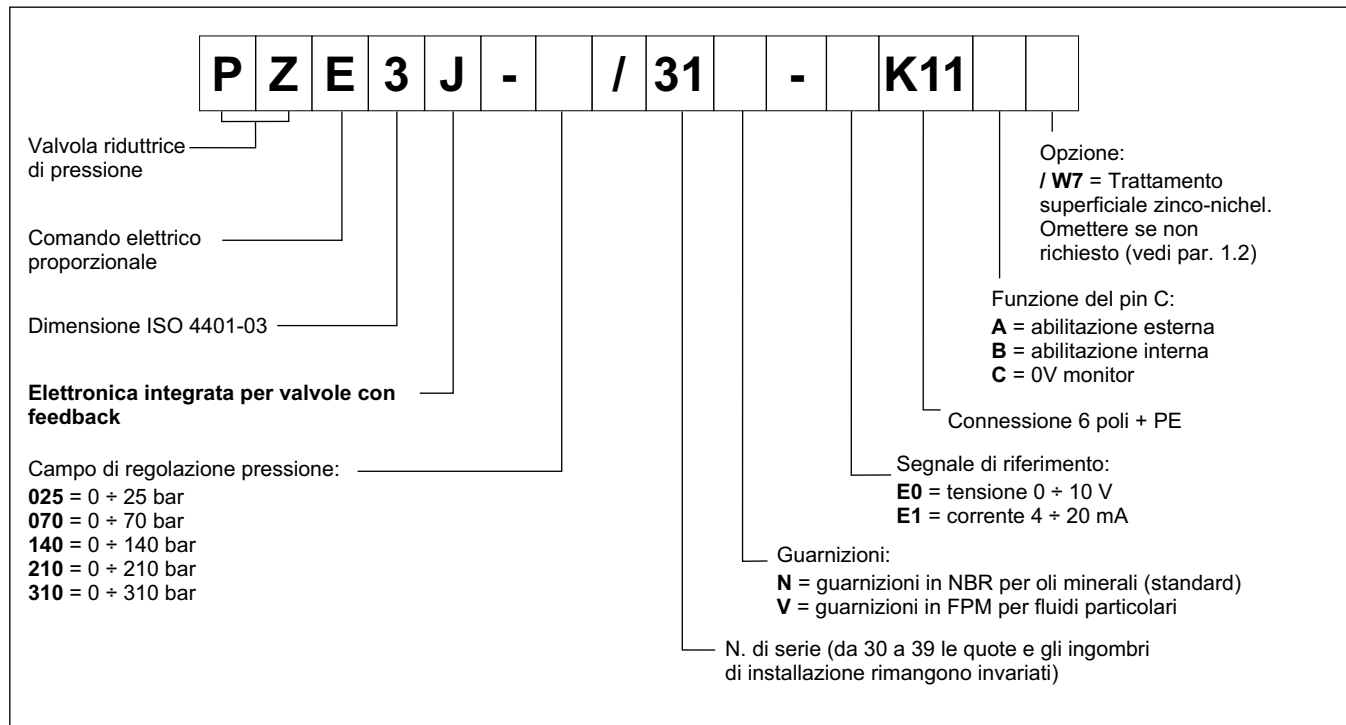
| P | Z | E | 3 | J | - | | / | 31 | | - | | K11 | | |
|---|---|---|---|---|---|---|---|---|---|---|---|---|---|---|

Valvola riduttrice di pressione

Comando elettrico proporzionale

Dimensione ISO 4401-03

**Elettronica integrata per valvole con feedback**

Campo di regolazione pressione:
**025** = 0 ÷ 25 bar
**070** = 0 ÷ 70 bar
**140** = 0 ÷ 140 bar
**210** = 0 ÷ 210 bar
**310** = 0 ÷ 310 bar

Opzione:
**/ W7** = Trattamento superficiale zinco-nichel. Omettere se non richiesto (vedi par. 1.2)

Funzione del pin C:
**A** = abilitazione esterna
**B** = abilitazione interna
**C** = 0V monitor

Connessione 6 poli + PE

Segnale di riferimento:
**E0** = tensione 0 ÷ 10 V
**E1** = corrente 4 ÷ 20 mA

Guarnizioni:
**N** = guarnizioni in NBR per oli minerali (standard)
**V** = guarnizioni in FPM per fluidi particolari

N. di serie (da 30 a 39 le quote e gli ingombri di installazione rimangono invariati)